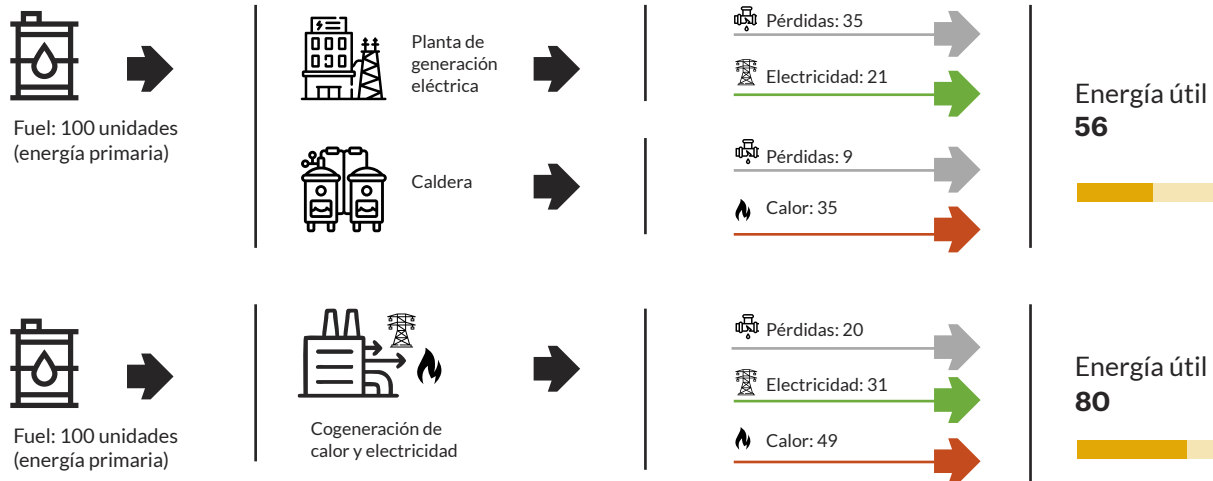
Fuel: 100 unidades (energía primaria)

Planta de generación eléctrica

Pérdidas: 35

Electricidad: 21

Caldera

Pérdidas: 9

Calor: 35

Energía útil
56

Fuel: 100 unidades (energía primaria)

Cogeneración de calor y electricidad

Pérdidas: 20

Electricidad: 31

Calor: 49

Energía útil
80